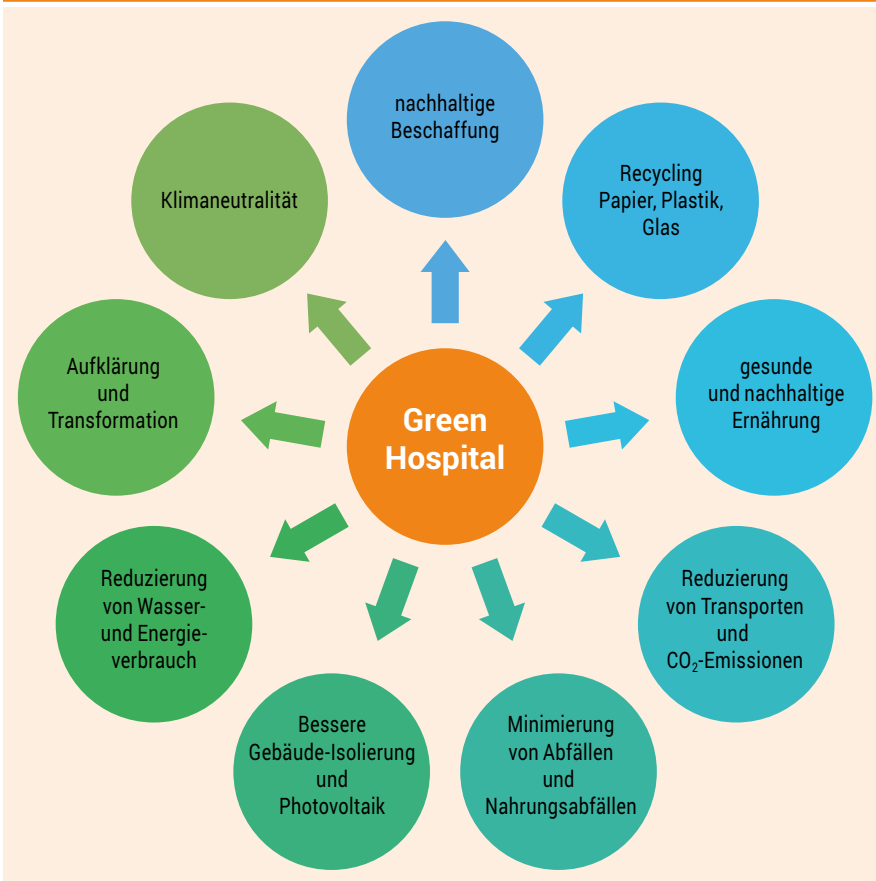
Green Hospital

nachhaltige Beschaffung

Recycling Papier, Plastik, Glas

gesunde und nachhaltige Ernährung

Reduzierung von Transporten und $CO_2$-Emissionen

Minimierung von Abfällen und Nahrungsabfällen

Bessere Gebäude-Isolierung und Photovoltaik

Reduzierung von Wasser- und Energieverbrauch

Aufklärung und Transformation

Klimaneutralität